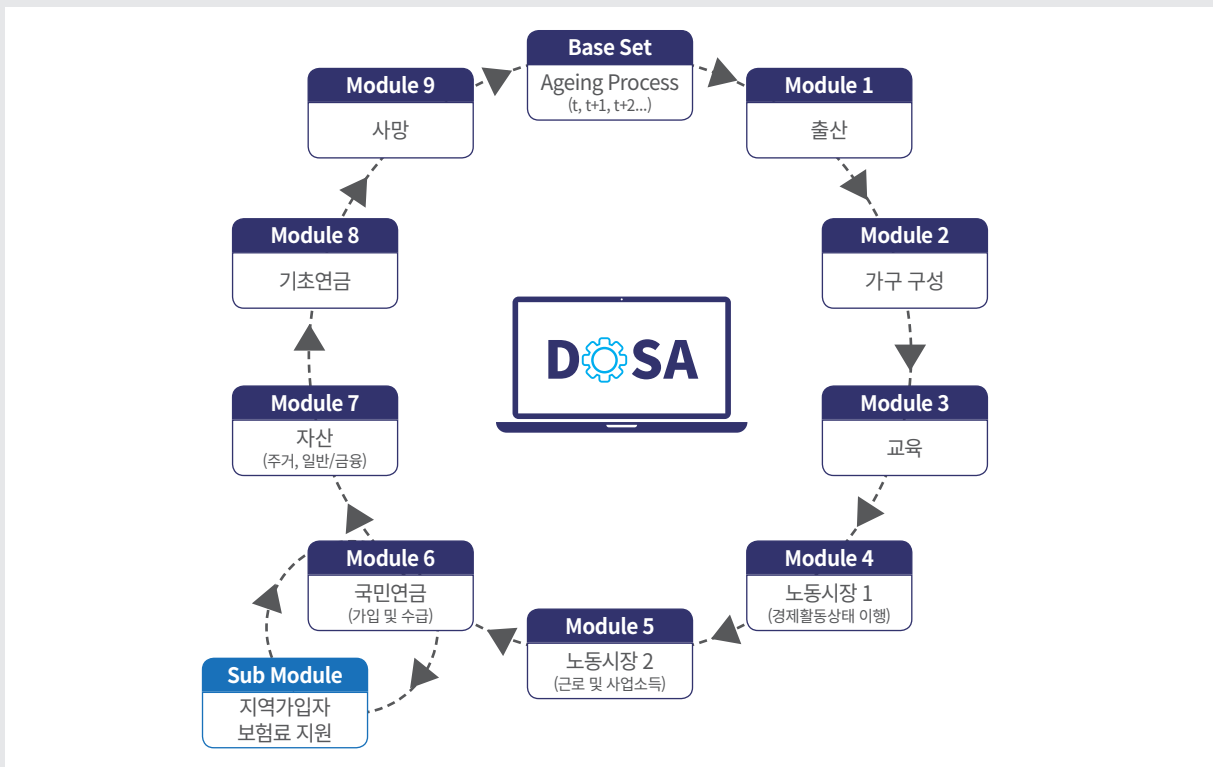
Base Set
Ageing Process
(t, t+1, t+2...)

Module 1
출산

Module 2
가구 구성

Module 3
교육

Module 4
노동시장 1
(경제활동상태 이행)

Module 5
노동시장 2
(근로 및 사업소득)

Module 6
국민연금
(가입 및 수급)

Sub Module
지역가입자
보험료 지원

Module 7
자산
(주거, 일반/금융)

Module 8
기초연금

Module 9
사망

DOSA